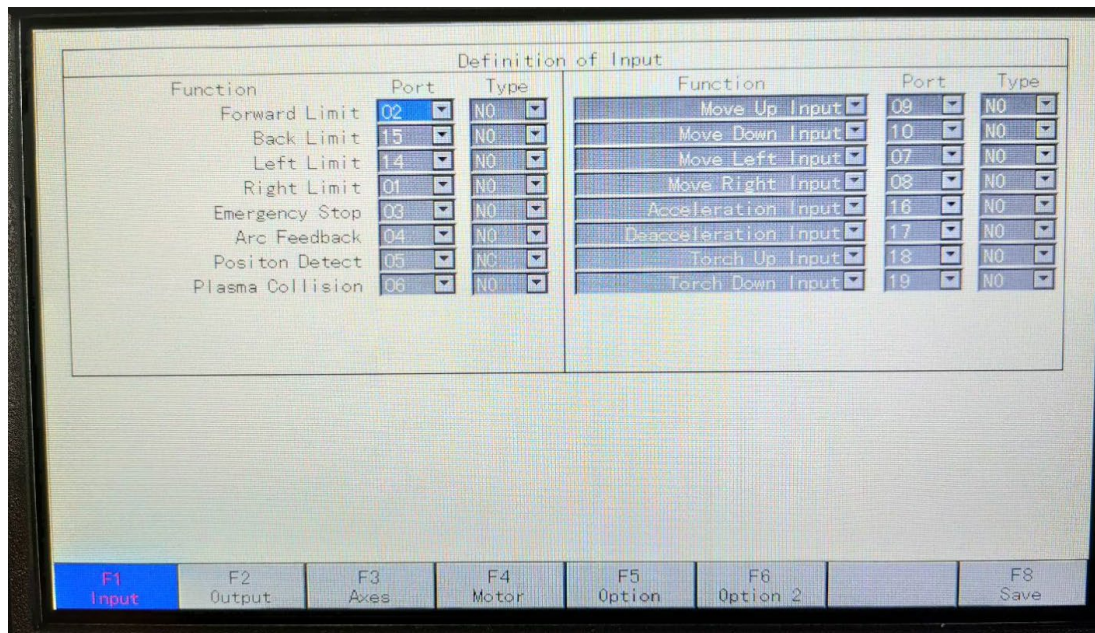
Definition of Input

| Function | Port | Type |
|---|---|---|
| Forward Limit | 02 | NO |
| Back Limit | 15 | NO |
| Left Limit | 14 | NO |
| Right Limit | 01 | NO |
| Emergency Stop | 03 | NO |
| Arc Feedback | 04 | NO |
| Positon Detect | 05 | NC |
| Plasma Collision | 06 | NO |

| Function | Port | Type |
|---|---|---|
| Move Up Input | 09 | NO |
| Move Down Input | 10 | NO |
| Move Left Input | 07 | NO |
| Move Right Input | 08 | NO |
| Acceleration Input | 16 | NO |
| Deacceleration Input | 17 | NO |
| Torch Up Input | 18 | NO |
| Torch Down Input | 19 | NO |

F1 Input | F2 Output | F3 Axes | F4 Motor | F5 Option | F6 Option 2 | F8 Save